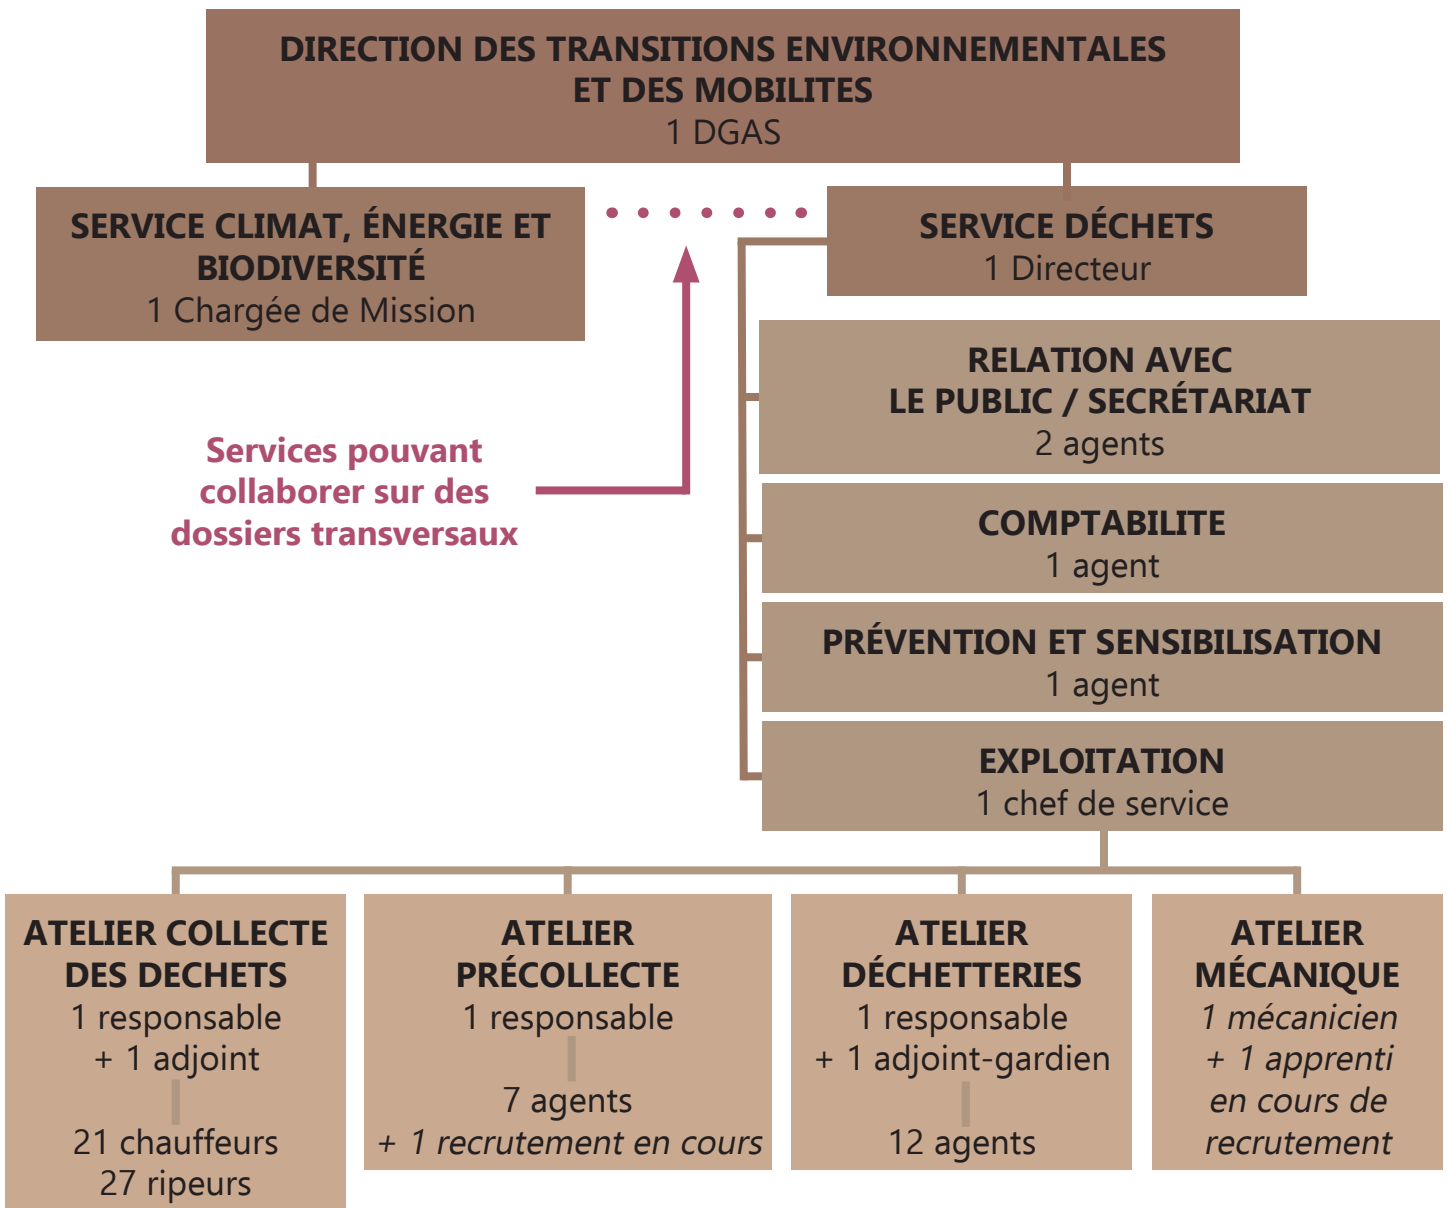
DIRECTION DES TRANSITIONS ENVIRONNEMENTALES ET DES MOBILITES
1 DGAS

SERVICE CLIMAT, ÉNERGIE ET BIODIVERSITÉ
1 Chargée de Mission

SERVICE DÉCHETS
1 Directeur

Services pouvant collaborer sur des dossiers transversaux

RELATION AVEC LE PUBLIC / SECRÉTARIAT
2 agents

COMPTABILITE
1 agent

PRÉVENTION ET SENSIBILISATION
1 agent

EXPLOITATION
1 chef de service

ATELIER COLLECTE DES DECHETS
1 responsable
+ 1 adjoint
21 chauffeurs
27 ripeurs

ATELIER PRÉCOLLECTE
1 responsable
7 agents
+ 1 recrutement en cours

ATELIER DÉCHETTERIES
1 responsable
+ 1 adjoint-gardien
12 agents

ATELIER MÉCANIQUE
1 mécanicien
+ 1 apprenti
en cours de recrutement